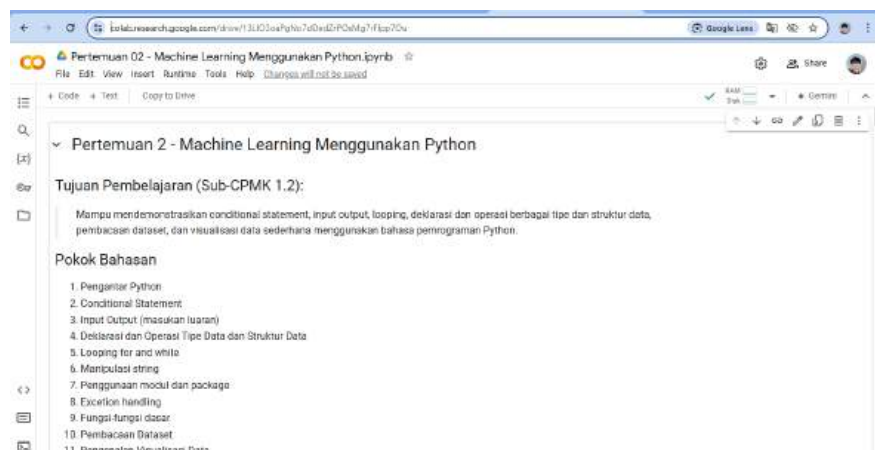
colab.research.google.com/drive/13LlO3oaPgNo7dDedZrPOsMg7rFlop7Ou

Google Lens

CO Pertemuan 02 - Machine Learning Menggunakan Python.ipynb ☆
File Edit View Insert Runtime Tools Help Changes will not be saved

Share

+ Code + Text Copy to Drive

RAM Disk

Gemini

Pertemuan 2 - Machine Learning Menggunakan Python

Tujuan Pembelajaran (Sub-CPMK 1.2):

Mampu mendemonstrasikan conditional statement, input output, looping, deklarasi dan operasi berbagai tipe dan struktur data, pembacaan dataset, dan visualisasi data sederhana menggunakan bahasa pemrograman Python.

Pokok Bahasan

1. Pengantar Python
2. Conditional Statement
3. Input Output (masukan luaran)
4. Deklarasi dan Operasi Tipe Data dan Struktur Data
5. Looping for and while
6. Manipulasi string
7. Penggunaan modul dan package
8. Excetion handling
9. Fungsi-fungsi dasar
10. Pembacaan Dataset
11. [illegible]